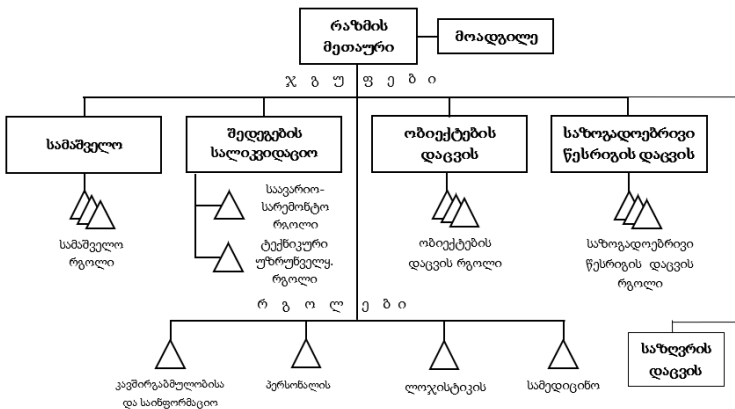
რაზმის მეთაური

მოადგილე

ჯ გ უ ფ ე ბ ი

სამაშველო

შედეგების სალიკვიდაციო

ობიექტების დაცვის

საზოგადოებრივი წესრიგის დაცვის

სამაშველო რგოლი

საავარიო-სარემონტო რგოლი

ტექნიკური უზრუნველყ. რგოლი

ობიექტების დაცვის რგოლი

საზოგადოებრივი წესრიგის დაცვის რგოლი

რ გ ო ლ ე ბ ი

კავშირგაბმულობისა და საინფორმაციო

პერსონალის

ლოჯისტიკის

სამედიცინო

საზღვრის დაცვის